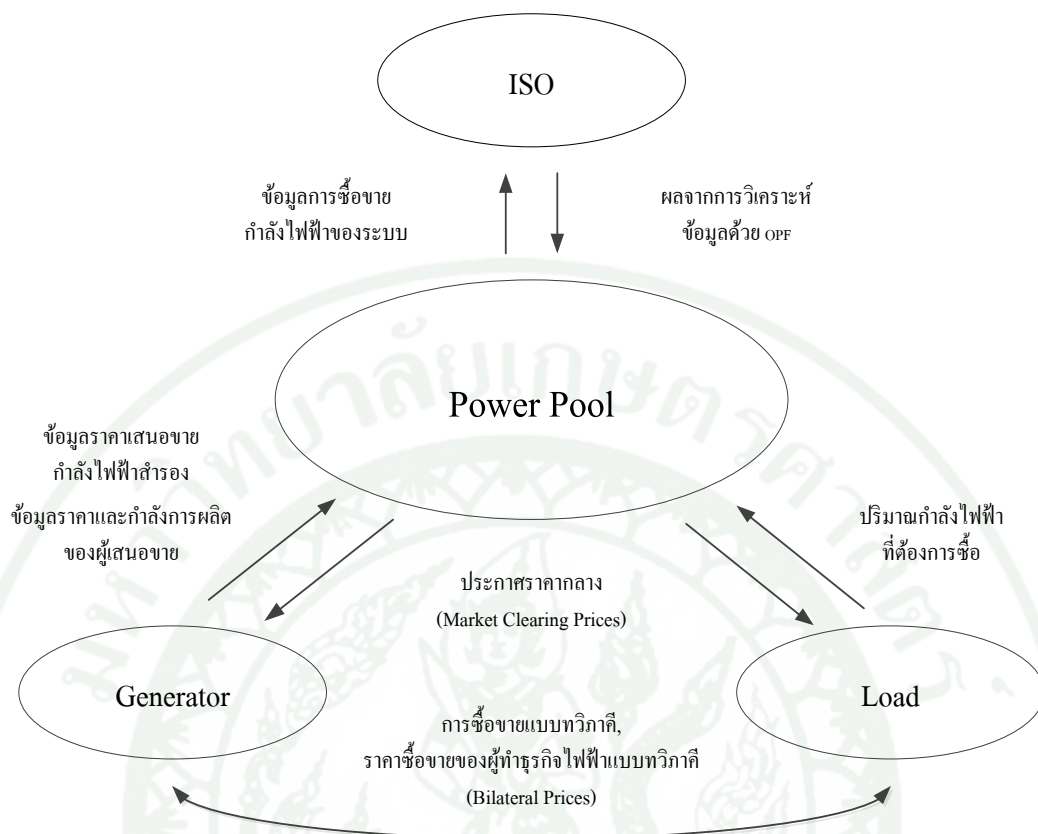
ISO

ข้อมูลการซื้อขาย กำลังไฟฟ้าของระบบ

ผลจากการวิเคราะห์ ข้อมูลด้วย OPF

Power Pool

ข้อมูลราคาเสนอขาย กำลังไฟฟ้าสำรอง

ข้อมูลราคาและกำลังการผลิต ของผู้เสนอขาย

ปริมาณกำลังไฟฟ้า ที่ต้องการซื้อ

ประกาศราคากลาง (Market Clearing Prices)

Generator

Load

การซื้อขายแบบทวิภาคี, ราคาซื้อขายของผู้ทำธุรกิจไฟฟ้าแบบทวิภาคี (Bilateral Prices)